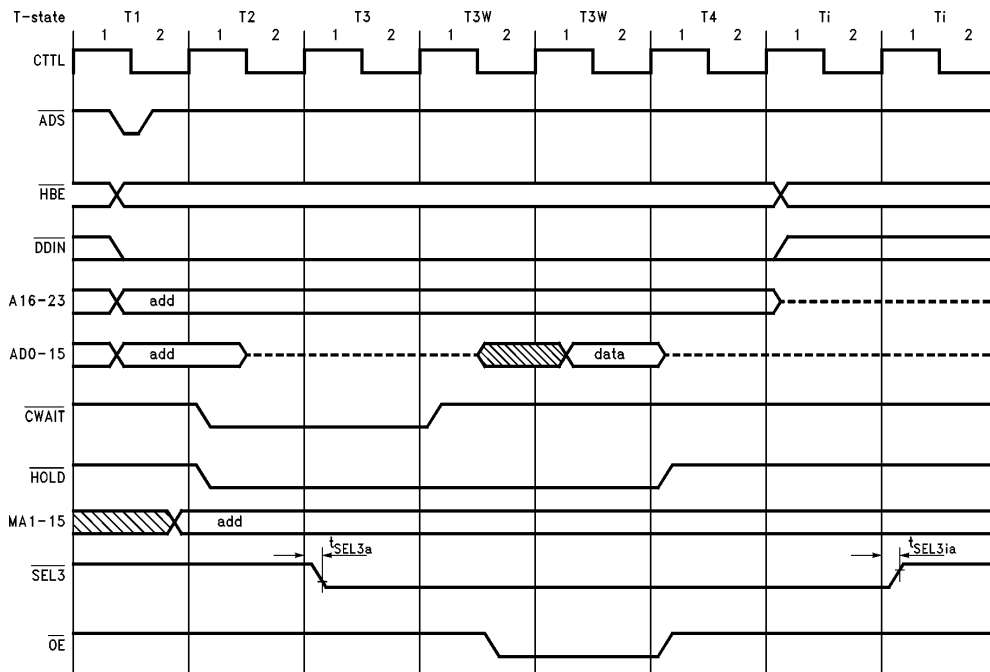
T-state
T1
1 2
T2
1 2
T3
1 2
T3W
1 2
T3W
1 2
T4
1 2
Ti
1 2
Ti
1 2

CTTL
$\overline{ADS}$
$\overline{HBE}$
$\overline{DDIN}$
A16-23
add
AD0-15
add
data
$\overline{CWAIT}$
$\overline{HOLD}$
MA1-15
add
$t_{SEL3a}$
$\overline{SEL3}$
$t_{SEL3ia}$
$\overline{OE}$